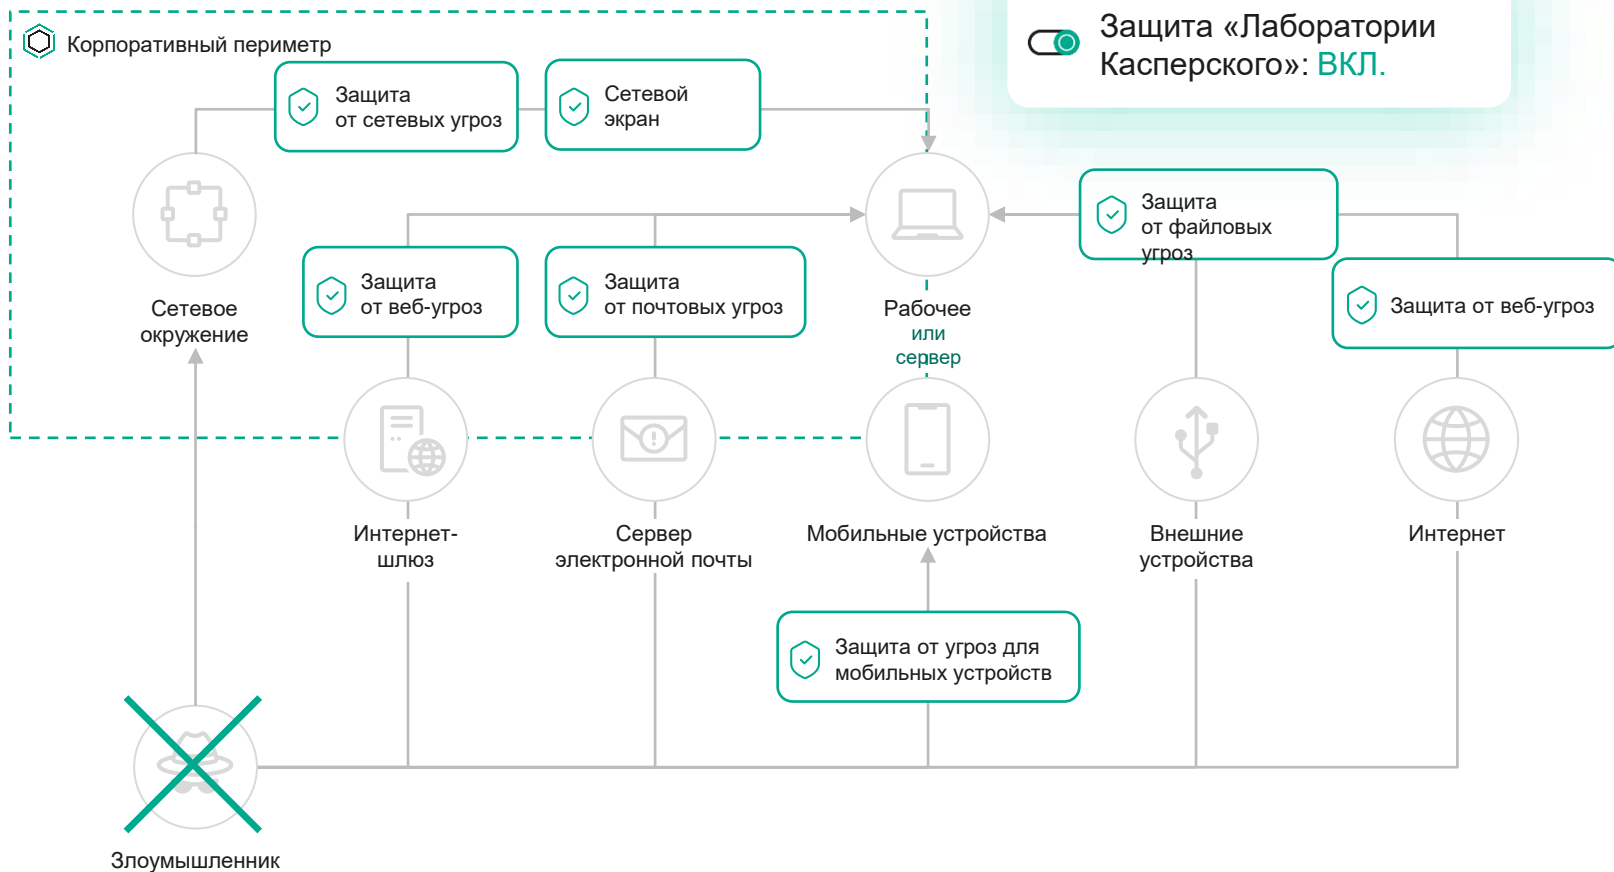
Защита «Лаборатории Касперского»: ВКЛ.

Корпоративный периметр

Защита от сетевых угроз

Сетевой экран

Сетевое окружение

Защита от веб-угроз

Защита от почтовых угроз

Рабочее или сервер

Защита от файловых угроз

Защита от веб-угроз

Интернет-шлюз

Сервер электронной почты

Мобильные устройства

Внешние устройства

Интернет

Защита от угроз для мобильных устройств

Злоумышленник